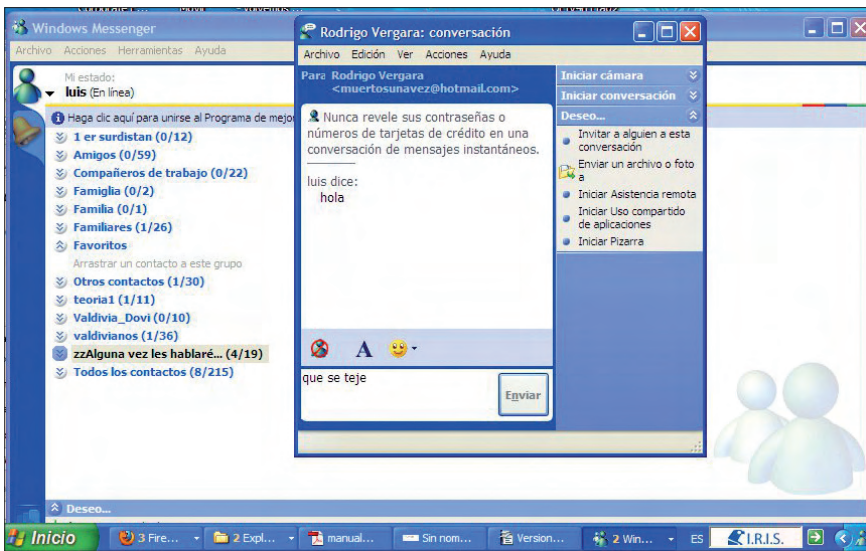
Windows Messenger

Archivo Acciones Herramientas Ayuda

Mi estado:
luis (En línea)

Haga clic aquí para unirse al Programa de mejor

1 er surdistan (0/12)
Amigos (0/59)
Compañeros de trabajo (0/22)
Famiglia (0/2)
Familia (0/1)
Familiares (1/26)
Favoritos
Arrastrar un contacto a este grupo
Otros contactos (1/30)
teoria1 (1/11)
Valdivia_Dovi (0/10)
valdivianos (1/36)
zzAlguna vez les hablaré... (4/19)
Todos los contactos (8/215)

Deseo...

Rodrigo Vergara: conversación

Archivo Edición Ver Acciones Ayuda

Para: Rodrigo Vergara <muertosunavez@hotmail.com>

Nunca revele sus contraseñas o números de tarjetas de crédito en una conversación de mensajes instantáneos.

luis dice:
hola

A

que se teje

Enviar

Iniciar cámara
Iniciar conversación
Deseo...
Invitar a alguien a esta conversación
Enviar un archivo o foto a
Iniciar Asistencia remota
Iniciar Uso compartido de aplicaciones
Iniciar Pizarra

Inicio | 3 Fire... | 2 Expl... | manual... | Sin nom... | Version... | 2 Win... | ES | I.R.I.S.